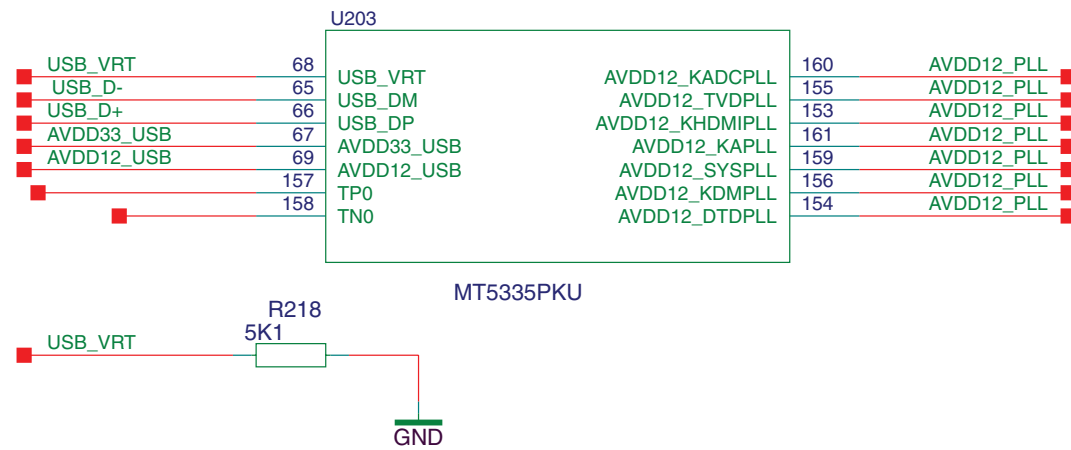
U203

USB_VRT 68 USB_VRT
USB_D- 65 USB_DM
USB_D+ 66 USB_DP
AVDD33_USB 67 AVDD33_USB
AVDD12_USB 69 AVDD12_USB
157 TP0
158 TN0

AVDD12_KADCPLL 160 AVDD12_PLL
AVDD12_TVDPLL 155 AVDD12_PLL
AVDD12_KHDMIPLL 153 AVDD12_PLL
AVDD12_KAPLL 161 AVDD12_PLL
AVDD12_SYSPLL 159 AVDD12_PLL
AVDD12_KDMPLL 156 AVDD12_PLL
AVDD12_DTDPLL 154 AVDD12_PLL

MT5335PKU

R218
5K1
USB_VRT
GND